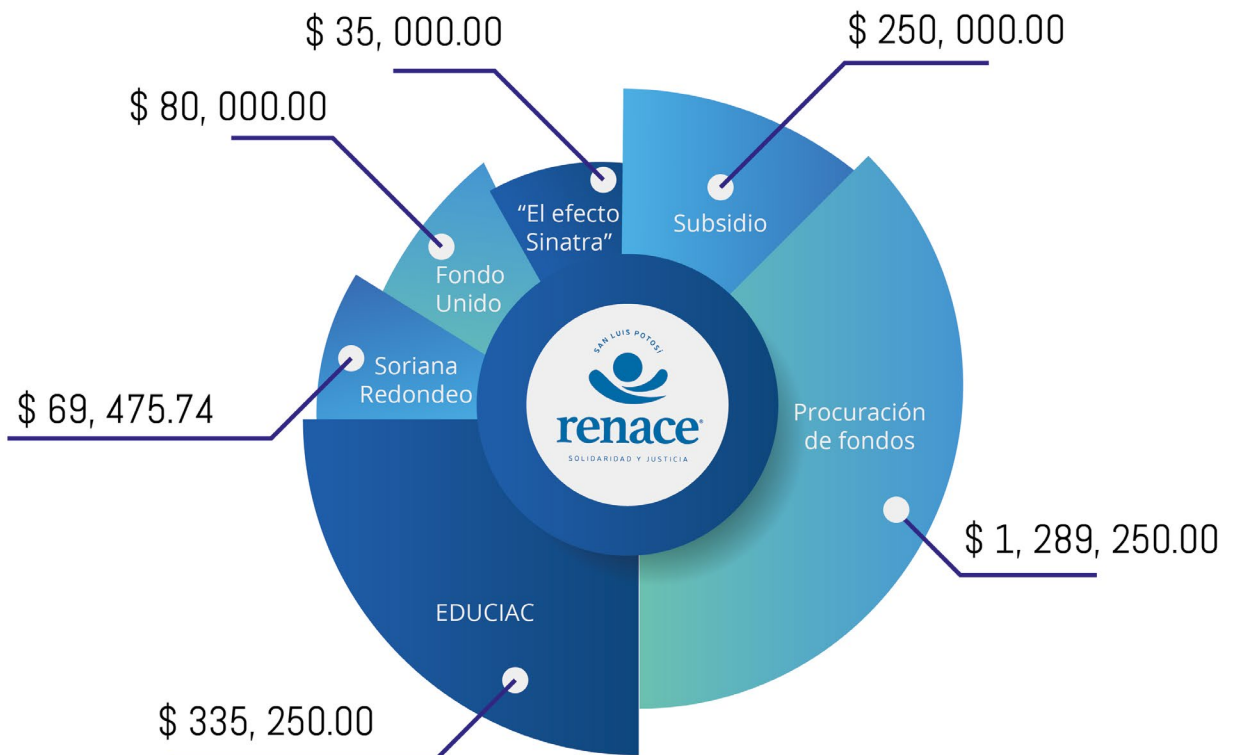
$ 35, 000.00

$ 250, 000.00

$ 80, 000.00

"El efecto Sinatra"

Subsidio

Fondo Unido

Soriana Redondeo

$ 69, 475.74

SAN LUIS POTOSÍ
renace
SOLIDARIDAD Y JUSTICIA

Procuración de fondos

$ 1, 289, 250.00

EDUCIAC

$ 335, 250.00